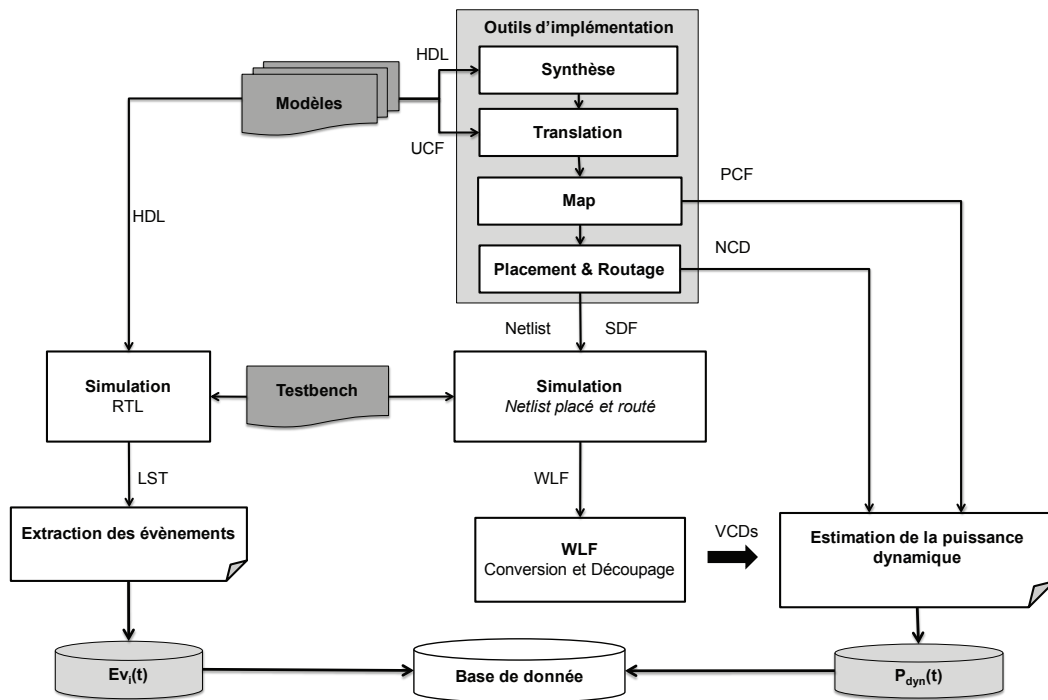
Outils d'implémentation

Modèles

HDL

Synthèse

UCF

Translation

PCF

Map

HDL

NCD

Placement & Routage

Netlist

SDF

Simulation
RTL

Testbench

Simulation
*Netlist placé et routé*

LST

WLF

Extraction des évènements

WLF
Conversion et Découpage

VCDs

Estimation de la puissance dynamique

$Ev_i(t)$

Base de donnée

$P_{dyn}(t)$